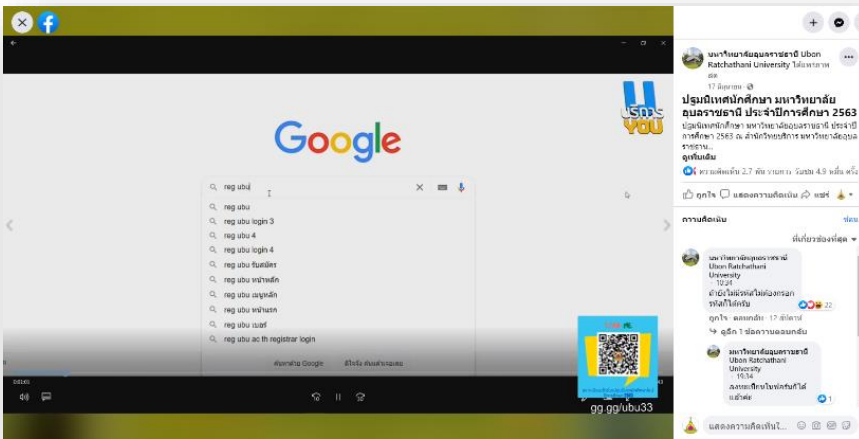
Google

reg ubu

reg ubu
reg ubu login 3
reg ubu 4
reg ubu login 4
reg ubu รับสมัคร
reg ubu หน้าหลัก
reg ubu เมนูหลัก
reg ubu หน้าแรก
reg ubu เบอร์
reg ubu ac th registrar login

ค้นหาด้วย Google
ดีใจจัง ค้นแล้วเจอเลย

05:00

gg.gg/ubu33

มหาวิทยาลัยอุบลราชธานี Ubon Ratchathani University ได้ถ่ายทอดสด
17 มิถุนายน

ปฐมนิเทศนักศึกษา มหาวิทยาลัยอุบลราชธานี ประจำปีการศึกษา 2563
ปฐมนิเทศนักศึกษา มหาวิทยาลัยอุบลราชธานี ประจำปีการศึกษา 2563 ณ สำนักวิทยบริการ มหาวิทยาลัยอุบลราชธาน...
ดูเพิ่มเติม

ความคิดเห็น 2.7 พัน รายการ แชร์ 4.9 หมื่น ครั้ง

ถูกใจ
แสดงความคิดเห็น
แชร์

ความคิดเห็น
ที่เกี่ยวข้องที่สุด

มหาวิทยาลัยอุบลราชธานี Ubon Ratchathani University
· 10:24
ถ้ายังไม่มีรหัสไม่ต้องกรอกรหัสก็ได้ครับ
22
ถูกใจ · ตอบกลับ · 17 มิถุนายน
ดูอีก 1 ข้อความตอบกลับ

มหาวิทยาลัยอุบลราชธานี Ubon Ratchathani University
· 15:34
ลงทะเบียนในช่วงนี้ได้แล้วค่ะ
1

แสดงความคิดเห็นใ...